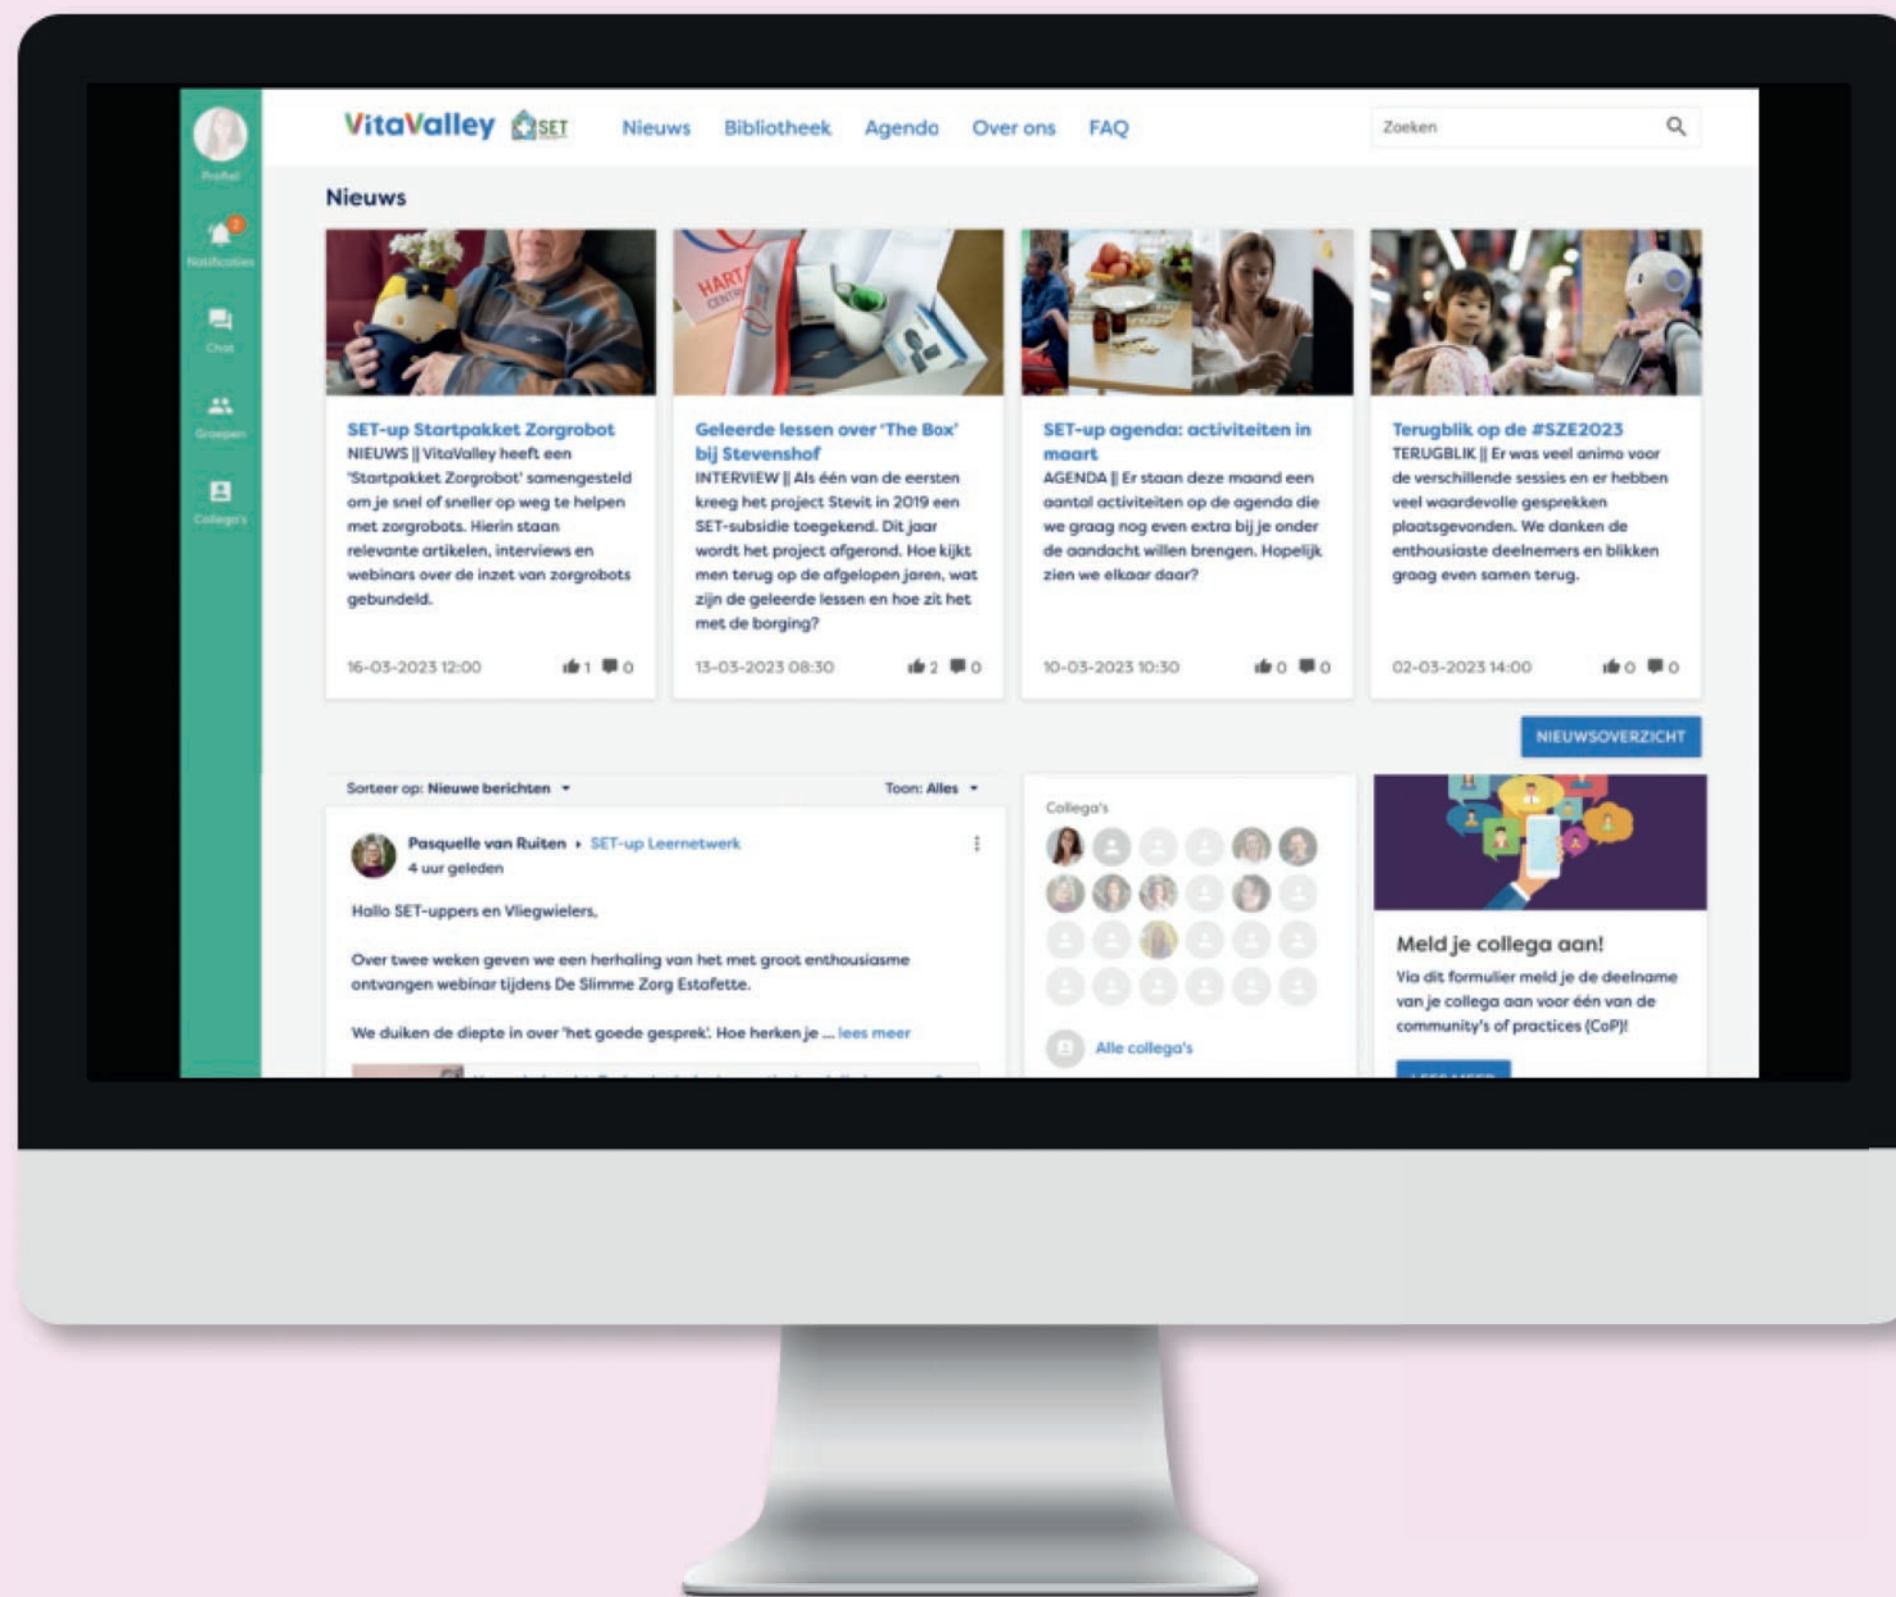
Profiel
2
Notificaties
Chat
Groepen
Collega's

VitaValley SET

Nieuws Bibliotheek Agenda Over ons FAQ

Zoeken

Nieuws

HART CENTRUM

SET-up Startpakket Zorgrobot
NIEUWS || VitaValley heeft een 'Startpakket Zorgrobot' samengesteld om je snel of sneller op weg te helpen met zorgrobots. Hierin staan relevante artikelen, interviews en webinars over de inzet van zorgrobots gebundeld.
16-03-2023 12:00 1 0

Geleerde lessen over 'The Box' bij Stevenshof
INTERVIEW || Als één van de eersten kreeg het project Stevit in 2019 een SET-subsidie toegekend. Dit jaar wordt het project afgerond. Hoe kijkt men terug op de afgelopen jaren, wat zijn de geleerde lessen en hoe zit het met de borging?
13-03-2023 08:30 2 0

SET-up agenda: activiteiten in maart
AGENDA || Er staan deze maand een aantal activiteiten op de agenda die we graag nog even extra bij je onder de aandacht willen brengen. Hopelijk zien we elkaar daar?
10-03-2023 10:30 0 0

Terugblik op de #SZE2023
TERUGBLIK || Er was veel animo voor de verschillende sessies en er hebben veel waardevolle gesprekken plaatsgevonden. We danken de enthousiaste deelnemers en blikken graag even samen terug.
02-03-2023 14:00 0 0

NIEUWSOVERZICHT

Sorteer op: Nieuwe berichten
Toon: Alles

Pasquelle van Ruiten › SET-up Leernetwerk
4 uur geleden

Hallo SET-uppers en Vliegwielers,

Over twee weken geven we een herhaling van het met groot enthousiasme ontvangen webinar tijdens De Slimme Zorg Estafette.

We duiken de diepte in over 'het goede gesprek'. Hoe herken je ... lees meer

Collega's

Alle collega's

Meld je collega aan!
Via dit formulier meld je de deelname van je collega aan voor één van de community's of practices (CoP)!

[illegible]